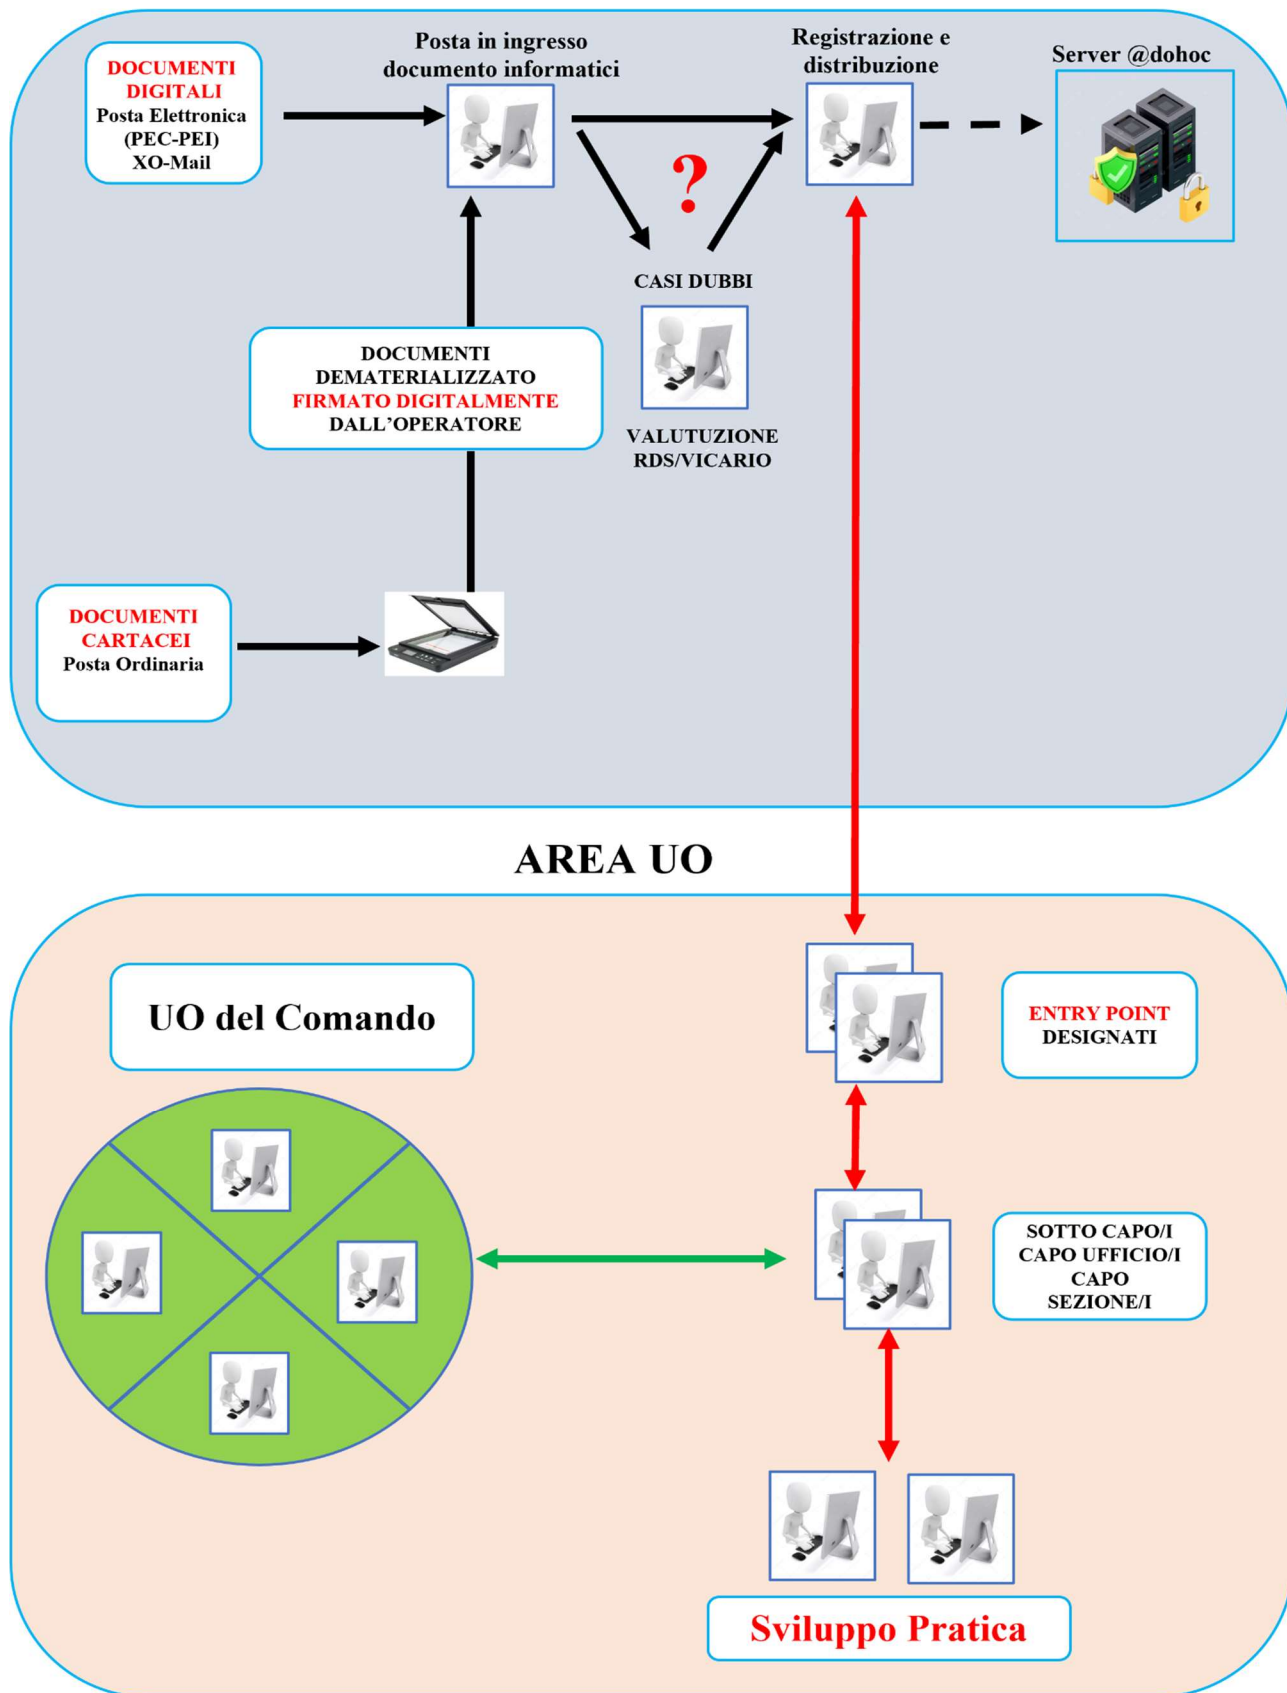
DOCUMENTI DIGITALI
Posta Elettronica (PEC-PEI) XO-Mail

Posta in ingresso documento informatici

Registrazione e distribuzione

Server @dohoc

?

CASI DUBBI

VALUTUZIONE RDS/VICARIO

DOCUMENTI DEMATERIALIZZATO FIRMATO DIGITALMENTE DALL'OPERATORE

DOCUMENTI CARTACEI
Posta Ordinaria

AREA UO

UO del Comando

ENTRY POINT DESIGNATI

SOTTO CAPO/I CAPO UFFICIO/I CAPO SEZIONE/I

Sviluppo Pratica